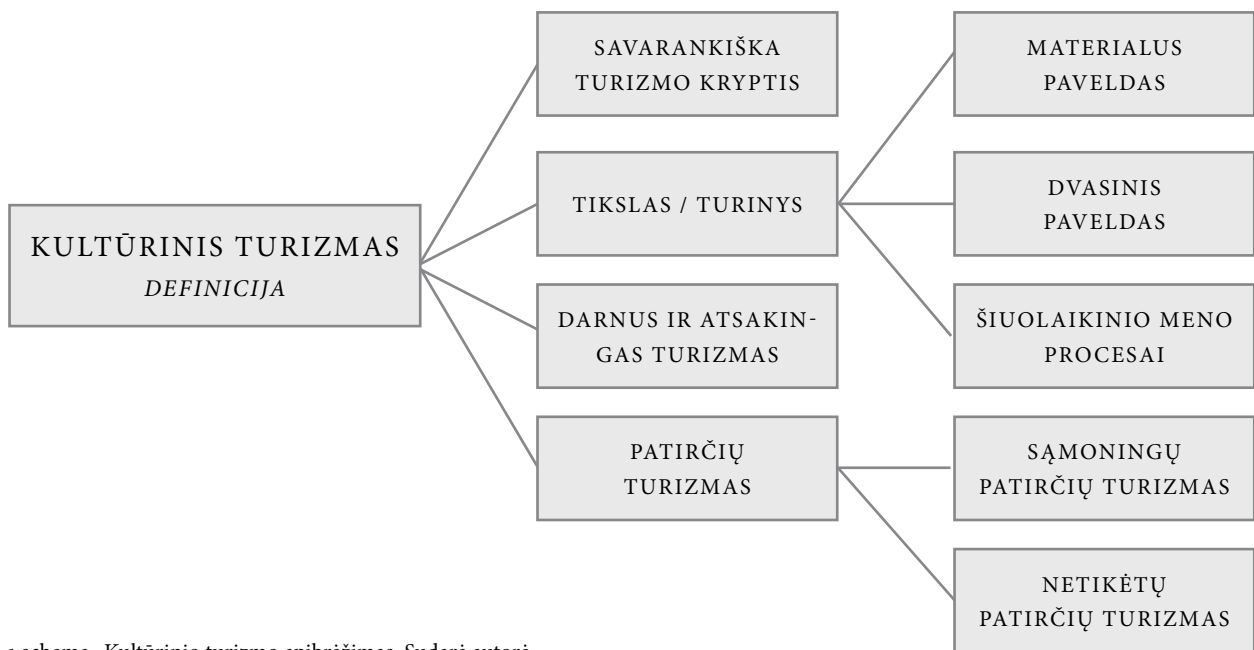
KULTŪRINIS TURIZMAS
DEFINICIJA

SAVARANKIŠKA TURIZMO KRYPTIS

TIKSLAS / TURINYS

DARNUS IR ATSAKINGAS TURIZMAS

PATIRČIŲ TURIZMAS

MATERIALUS PAVELDAS

DVASINIS PAVELDAS

ŠIUOLAIKINIO MENO PROCESAI

SĄMONINGŲ PATIRČIŲ TURIZMAS

NETIKĖTŲ PATIRČIŲ TURIZMAS

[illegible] schema. Kultūrinio turizmo apibrėžimas. Sudarė autori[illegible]